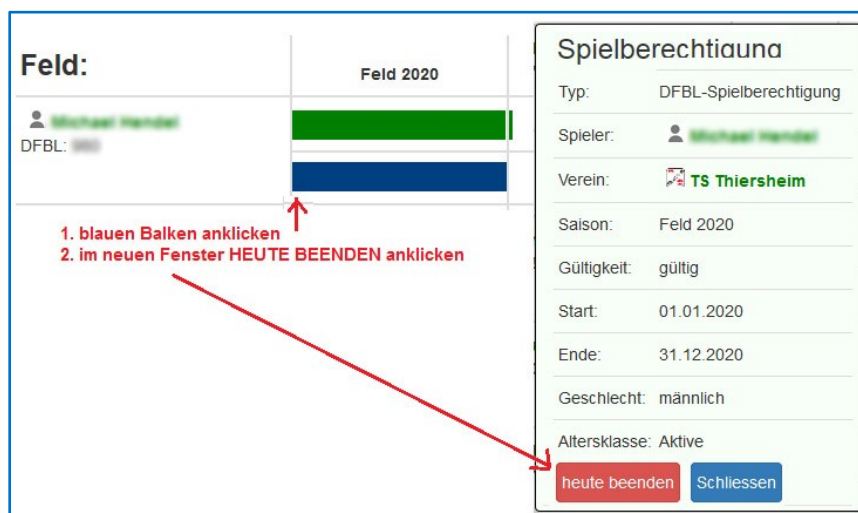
Feld:

Feld 2020

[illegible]
DFBL: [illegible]

1. blauen Balken anklicken
2. im neuen Fenster HEUTE BEENDEN anklicken

Spielberechtigung

| Typ: | DFBL-Spielberechtigung |
|---|---|
| Spieler: | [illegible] |
| Verein: | TS Thiersheim |
| Saison: | Feld 2020 |
| Gültigkeit: | gültig |
| Start: | 01.01.2020 |
| Ende: | 31.12.2020 |
| Geschlecht: | männlich |
| Altersklasse: | Aktive |

heute beenden
Schliessen